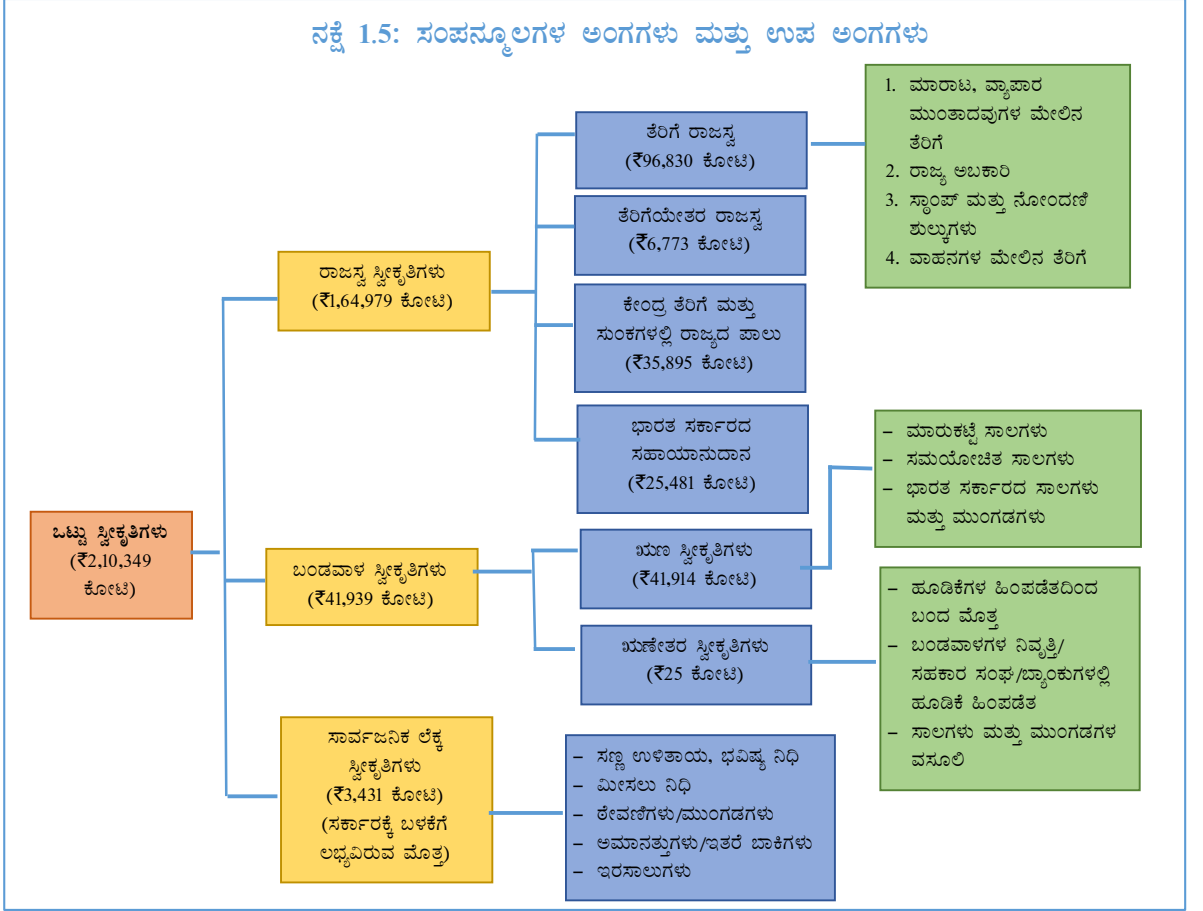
ನಕ್ಷೆ 1.5: ಸಂಪನ್ಮೂಲಗಳ ಅಂಗಗಳು ಮತ್ತು ಉಪ ಅಂಗಗಳು

ಒಟ್ಟು ಸ್ವೀಕೃತಿಗಳು (₹2,10,349 ಕೋಟಿ)

ರಾಜಸ್ವ ಸ್ವೀಕೃತಿಗಳು (₹1,64,979 ಕೋಟಿ)

ತೆರಿಗೆ ರಾಜಸ್ವ (₹96,830 ಕೋಟಿ)

1. ಮಾರಾಟ, ವ್ಯಾಪಾರ ಮುಂತಾದವುಗಳ ಮೇಲಿನ ತೆರಿಗೆ
2. ರಾಜ್ಯ ಅಬಕಾರಿ
3. ಸ್ಟಾಂಪ್ ಮತ್ತು ನೋಂದಣಿ ಶುಲ್ಕಗಳು
4. ವಾಹನಗಳ ಮೇಲಿನ ತೆರಿಗೆ

ತೆರಿಗೆಯೇತರ ರಾಜಸ್ವ (₹6,773 ಕೋಟಿ)

ಕೇಂದ್ರ ತೆರಿಗೆ ಮತ್ತು ಸುಂಕಗಳಲ್ಲಿ ರಾಜ್ಯದ ಪಾಲು (₹35,895 ಕೋಟಿ)

ಭಾರತ ಸರ್ಕಾರದ ಸಹಾಯಾನುದಾನ (₹25,481 ಕೋಟಿ)

ಬಂಡವಾಳ ಸ್ವೀಕೃತಿಗಳು (₹41,939 ಕೋಟಿ)

ಋಣ ಸ್ವೀಕೃತಿಗಳು (₹41,914 ಕೋಟಿ)

– ಮಾರುಕಟ್ಟೆ ಸಾಲಗಳು
– ಸಮಯೋಚಿತ ಸಾಲಗಳು
– ಭಾರತ ಸರ್ಕಾರದ ಸಾಲಗಳು ಮತ್ತು ಮುಂಗಡಗಳು

ಋಣೇತರ ಸ್ವೀಕೃತಿಗಳು (₹25 ಕೋಟಿ)

– ಹೂಡಿಕೆಗಳ ಹಿಂಪಡೆತದಿಂದ ಬಂದ ಮೊತ್ತ
– ಬಂಡವಾಳಗಳ ನಿವೃತ್ತಿ/ ಸಹಕಾರ ಸಂಘ/ಬ್ಯಾಂಕುಗಳಲ್ಲಿ ಹೂಡಿಕೆ ಹಿಂಪಡೆತ
– ಸಾಲಗಳು ಮತ್ತು ಮುಂಗಡಗಳ ವಸೂಲಿ

ಸಾರ್ವಜನಿಕ ಲೆಕ್ಕ ಸ್ವೀಕೃತಿಗಳು (₹3,431 ಕೋಟಿ) (ಸರ್ಕಾರಕ್ಕೆ ಬಳಕೆಗೆ ಲಭ್ಯವಿರುವ ಮೊತ್ತ)

– ಸಣ್ಣ ಉಳಿತಾಯ, ಭವಿಷ್ಯ ನಿಧಿ
– ಮೀಸಲು ನಿಧಿ
– ಠೇವಣಿಗಳು/ಮುಂಗಡಗಳು
– ಅಮಾನತ್ತುಗಳು/ಇತರೆ ಬಾಕಿಗಳು
– ಇರಸಾಲುಗಳು